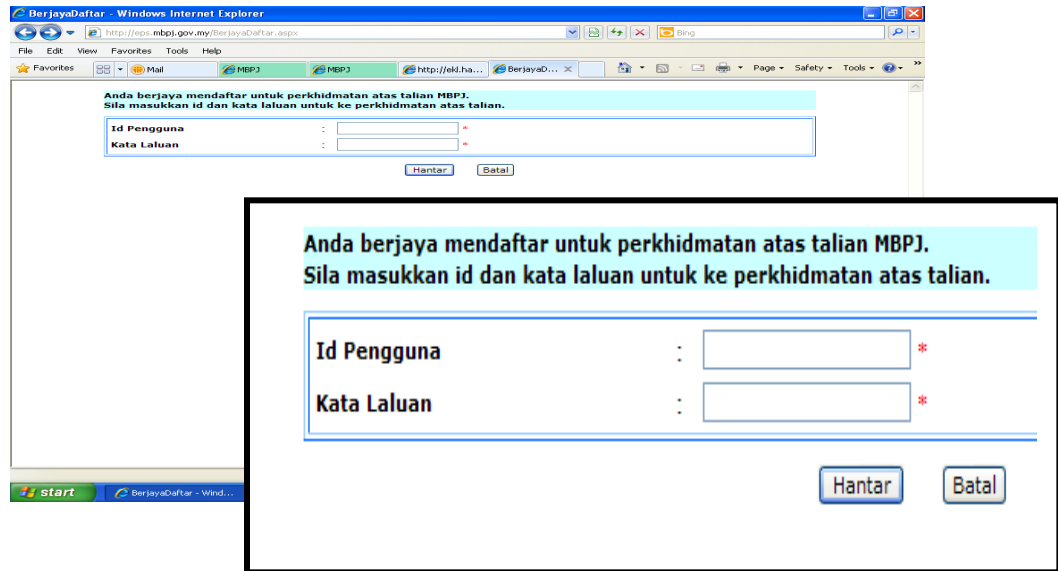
BerjayaDaftar - Windows Internet Explorer

http://eps.mbpj.gov.my/BerjayaDaftar.aspx

Bing

File Edit View Favorites Tools Help

Favorites | Mail | MBPJ | MBPJ | http://ekl.ha... | BerjayaD...

Page ▾ Safety ▾ Tools ▾

Anda berjaya mendaftar untuk perkhidmatan atas talian MBPJ.
Sila masukkan id dan kata laluan untuk ke perkhidmatan atas talian.

Id Pengguna : *
Kata Laluan : *

Hantar Batal

start | BerjayaDaftar - Wind...

Anda berjaya mendaftar untuk perkhidmatan atas talian MBPJ.
Sila masukkan id dan kata laluan untuk ke perkhidmatan atas talian.

Id Pengguna : *
Kata Laluan : *

Hantar Batal